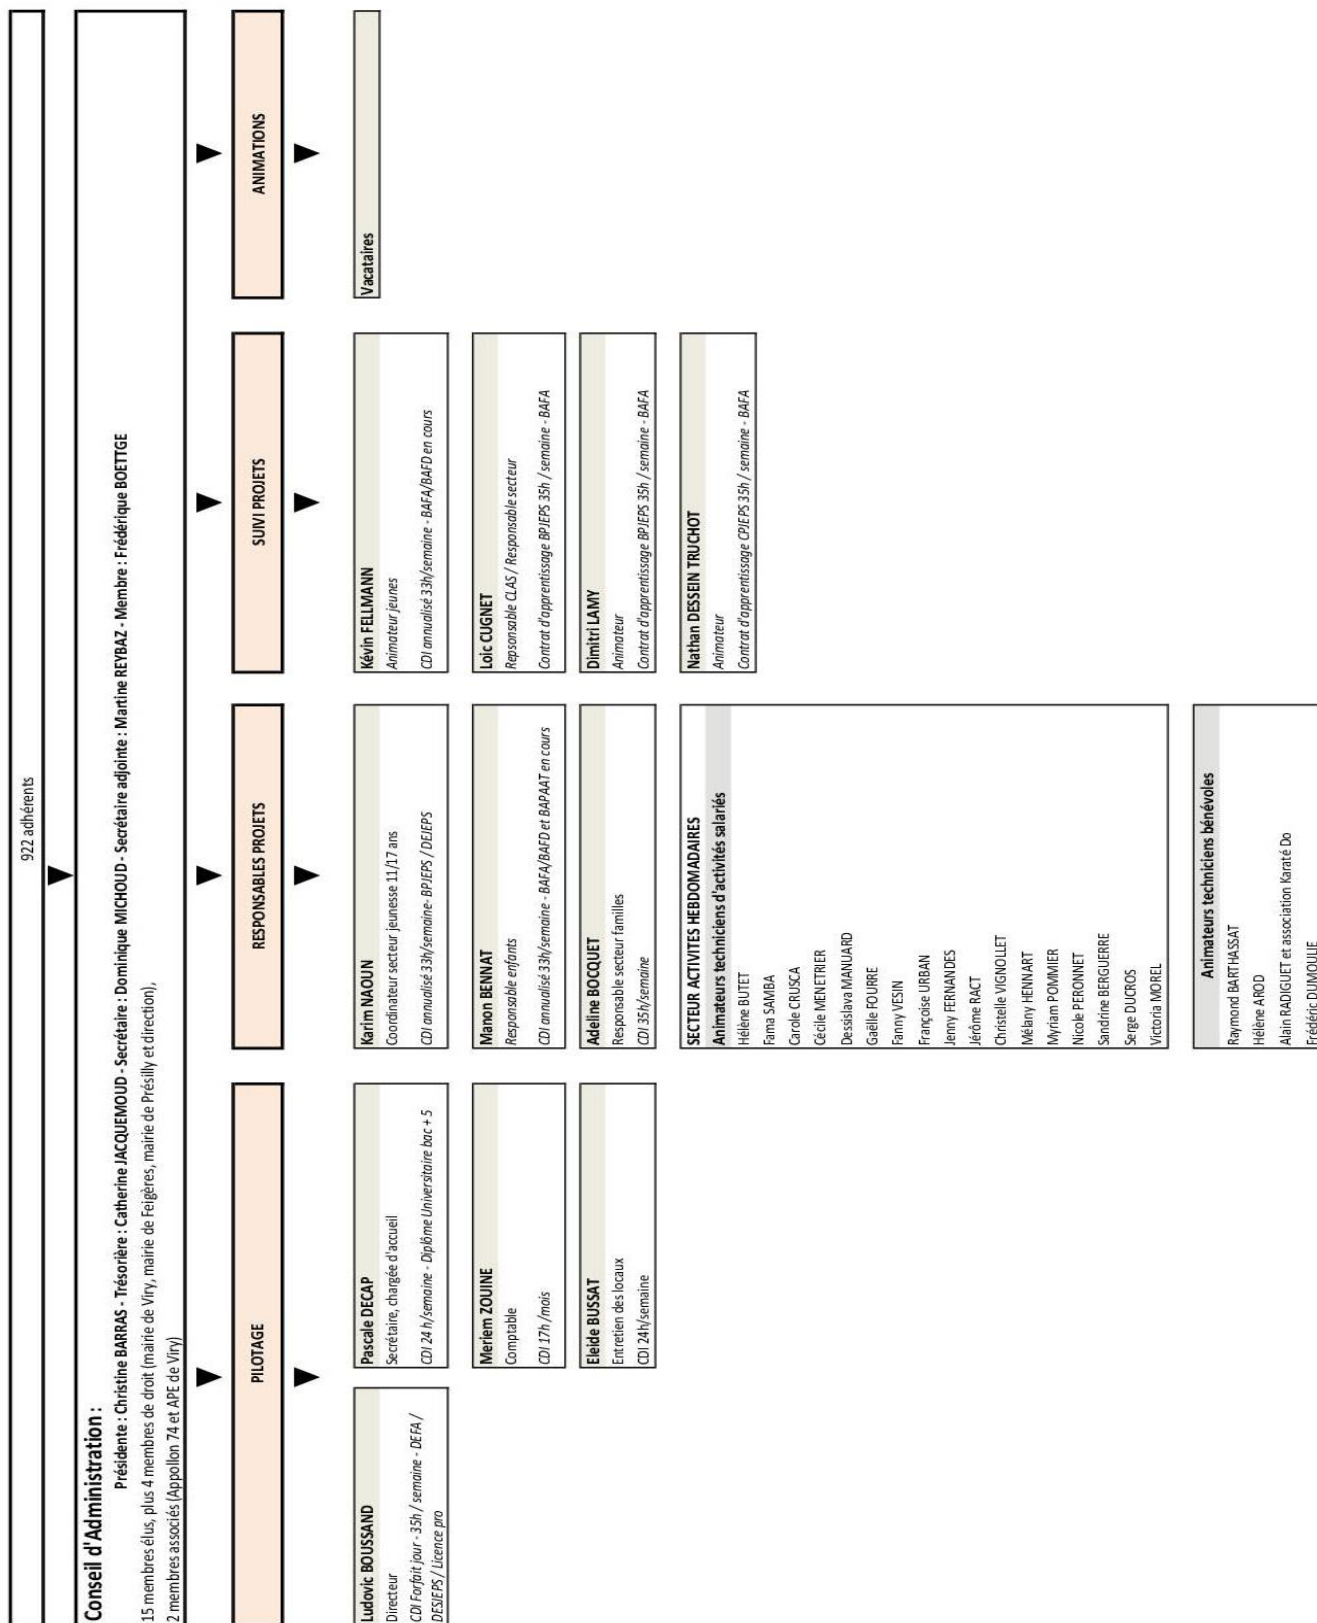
922 adhérents

Conseil d'Administration :
Présidente : Christine BARRAS - Trésorière : Catherine JACQUEMOUD - Secrétaire : Dominique MICHOUD - Secrétaire adjointe : Martine REYBAZ - Membre : Frédérique BOETTGE
15 membres élus, plus 4 membres de droit (mairie de Viry, mairie de Feigères, mairie de Présilly et direction),
2 membres associés (Appollon 74 et APE de Viry)

PILOTAGE

RESPONSABLES PROJETS

SUIVI PROJETS

ANIMATIONS

Ludovic BOUSSAND
Directeur
CDI Forfait jour - 35h / semaine - DEFA / DESJEPS / Licence pro

Pascale DECAP
Secrétaire, chargée d'accueil
CDI 24 h/semaine - Diplôme Universitaire bac + 5

Meriem ZOUINE
Comptable
CDI 17h /mois

Eleide BUSSAT
Entretien des locaux
CDI 24h/semaine

Karim NAOUN
Coordinateur secteur jeunesse 11/17 ans
CDI annualisé 33h/semaine- BPJEPS / DEJEPS

Manon BENNAT
Responsable enfants
CDI annualisé 33h/semaine - BAFA/BAFD et BAPAAT en cours

Adeline BOCQUET
Responsable secteur familles
CDI 35h/semaine

SECTEUR ACTIVITES HEBDOMADAIRES
Animateurs techniciens d'activités salariés
Hélène BUTET
Fama SAMBA
Carole CRUSCA
Cécile MENETRIER
Dessislava MANUARD
Gaëlle FOURRE
Fanny VESIN
Françoise URBAN
Jenny FERNANDES
Jérôme RACT
Christelle VIGNOLLET
Mélany HENNART
Myriam POMMIER
Nicole PERONNET
Sandrine BERGUERRE
Serge DUCROS
Victoria MOREL

Animateurs techniciens bénévoles
Raymond BARTHASSAT
Hélène AROD
Alain RADIGUET et association Karaté Do
Frédéric DUMOULIE

Kévin FELLMANN
Animateur jeunes
CDI annualisé 33h/semaine - BAFA/BAFD en cours

Loïc CUGNET
Repsonsable CLAS / Responsable secteur
Contrat d'apprentissage BPJEPS 35h / semaine - BAFA

Dimitri LAMY
Animateur
Contrat d'apprentissage BPJEPS 35h / semaine - BAFA

Nathan DESSEIN TRUCHOT
Animateur
Contrat d'apprentissage CPJEPS 35h / semaine - BAFA

Vacataires